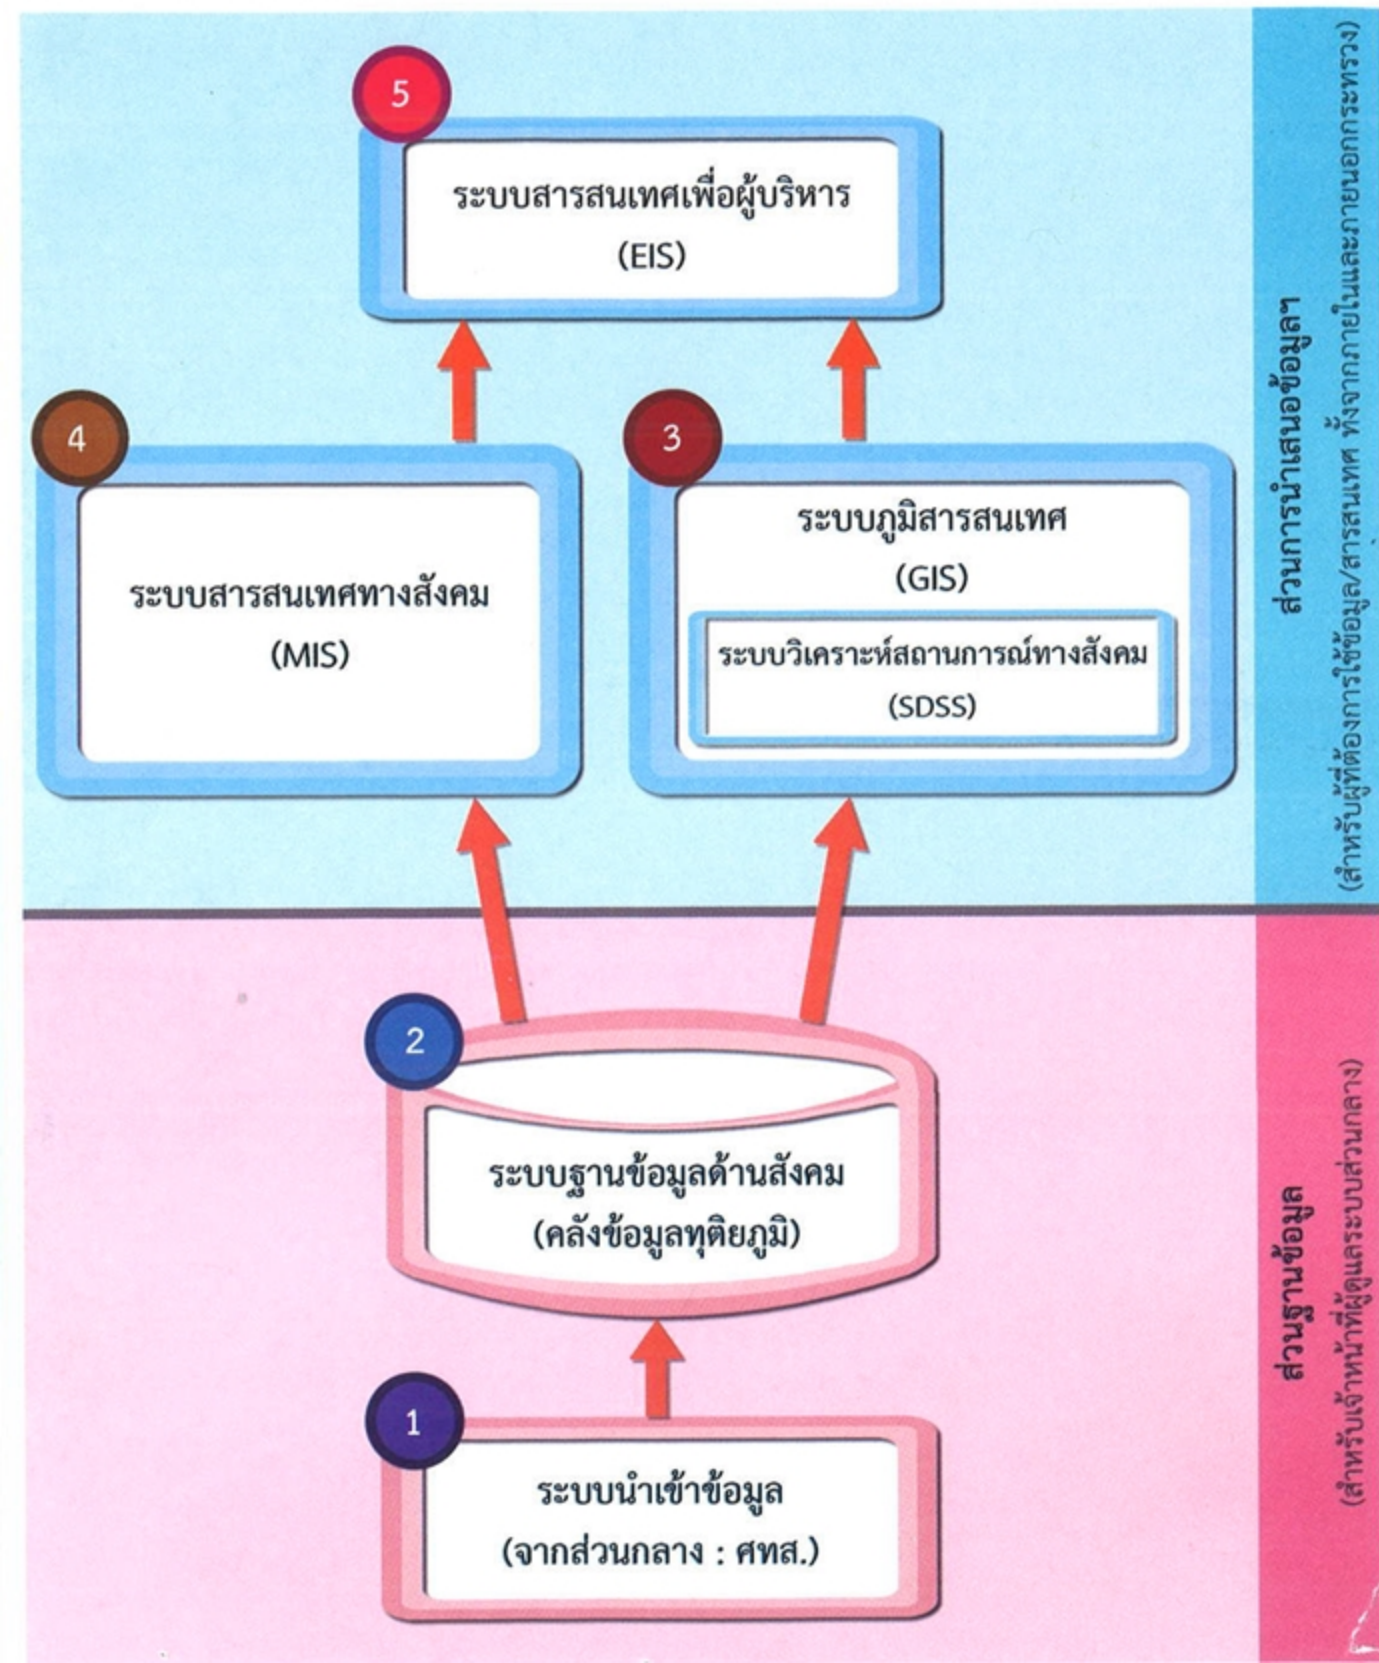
5

ระบบสารสนเทศเพื่อผู้บริหาร (EIS)

4

ระบบสารสนเทศทางสังคม (MIS)

3

ระบบภูมิสารสนเทศ (GIS)

ระบบวิเคราะห์สถานการณ์ทางสังคม (SDSS)

2

ระบบฐานข้อมูลด้านสังคม (คลังข้อมูลทุติยภูมิ)

1

ระบบนำเข้าข้อมูล (จากส่วนกลาง : ศทส.)

ส่วนการนำเสนอข้อมูล
(สำหรับผู้ที่ต้องการใช้ข้อมูล/สารสนเทศ ทั้งจากภายในและภายนอกกระทรวง)

ส่วนฐานข้อมูล
(สำหรับเจ้าหน้าที่ผู้ดูแลระบบส่วนกลาง)